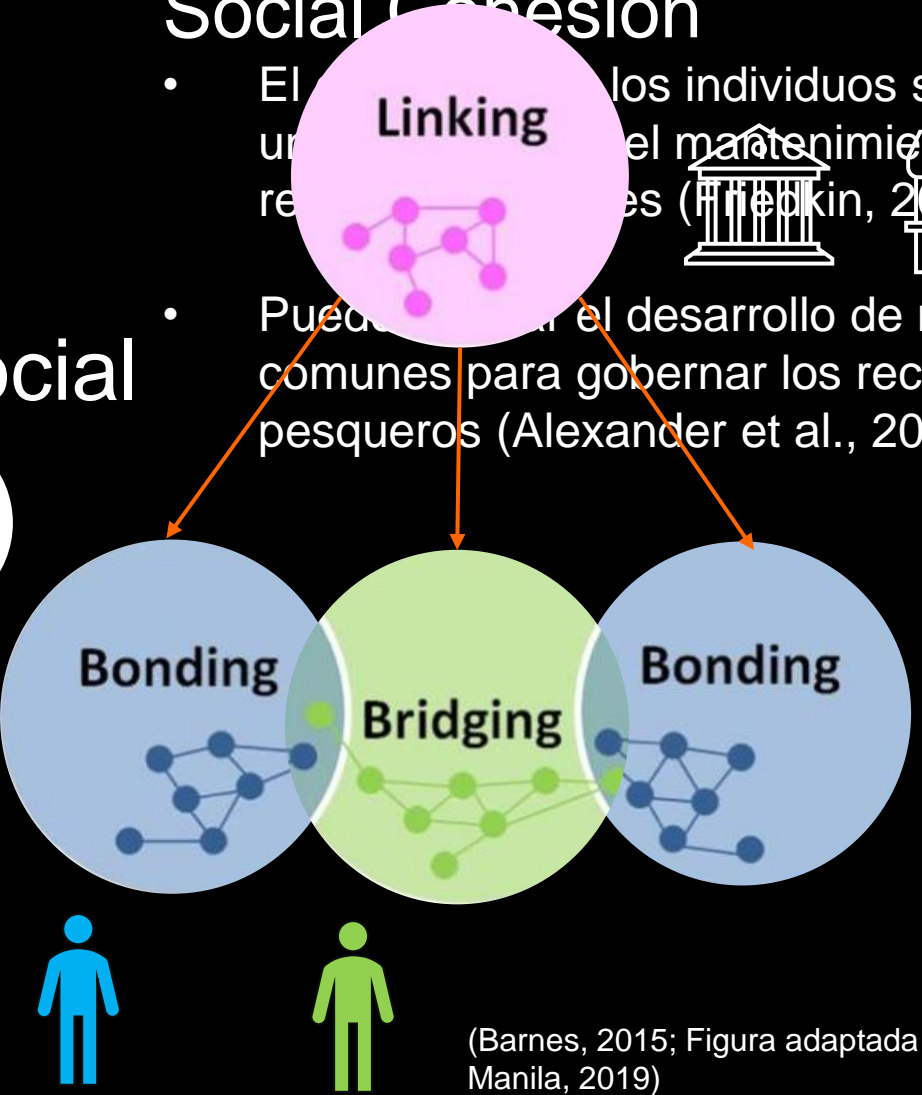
Social C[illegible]esion

El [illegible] los individuos s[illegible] u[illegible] el mantenimie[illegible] re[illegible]es (Friedkin, 2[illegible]

Pue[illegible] el desarrollo de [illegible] comunes para gobernar los rec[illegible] pesqueros (Alexander et al., 20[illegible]

ocial

Linking

Bonding

Bridging

Bonding

(Barnes, 2015; Figura adaptada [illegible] Manila, 2019)